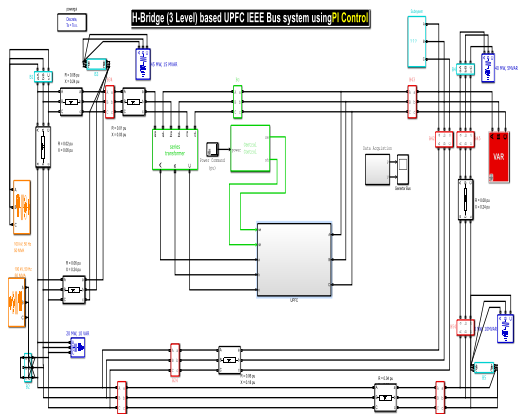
H-Bridge (3 Level) based UPFC IEEE Bus system using PI Control

powergui

Discrete
Ts = 5e-05 s.

R = 0.002 pu
X = 0.04 pu

R = 0.01 pu
X = 0.06 pu

R = 0.002 pu
X = 0.08 pu

R = 0.003 pu
X = 0.024 pu

series
transformer

Shunt
Controller

Series
Controller

Data Acquisition

Scope

UPFC

VAR

R = 0.08 pu
X = 0.24 pu

R = 0.024 pu
X = 0.24 pu

R = 0.08 pu
X = 0.24 pu

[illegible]